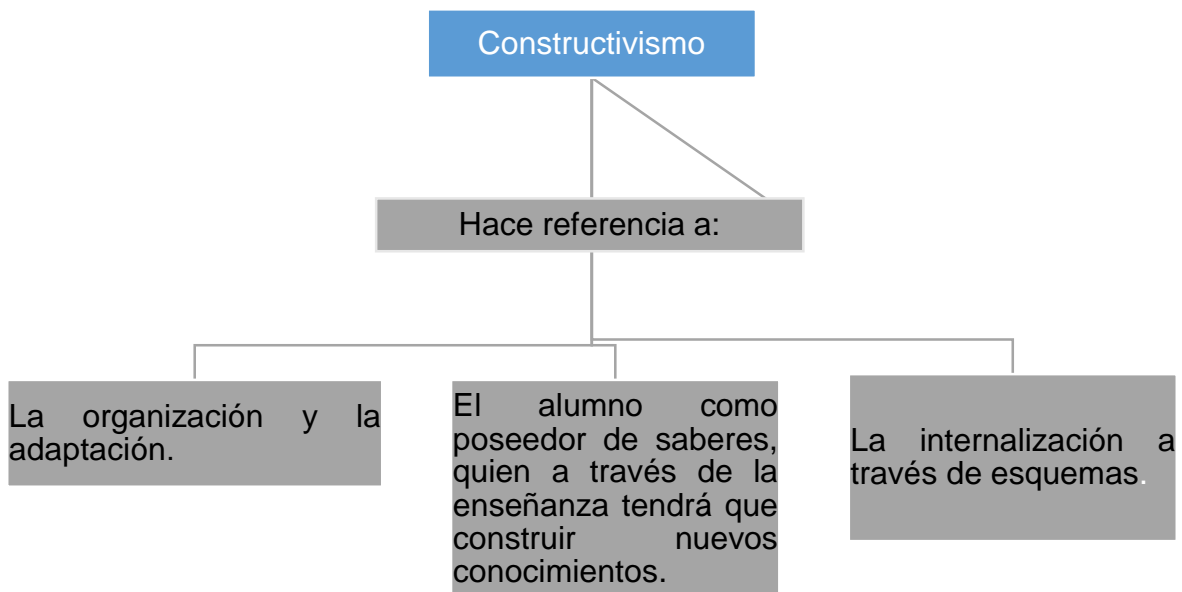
Constructivismo

Hace referencia a:

La organización y la adaptación.

El alumno como poseedor de saberes, quien a través de la enseñanza tendrá que construir nuevos conocimientos.

La internalización a través de esquemas.